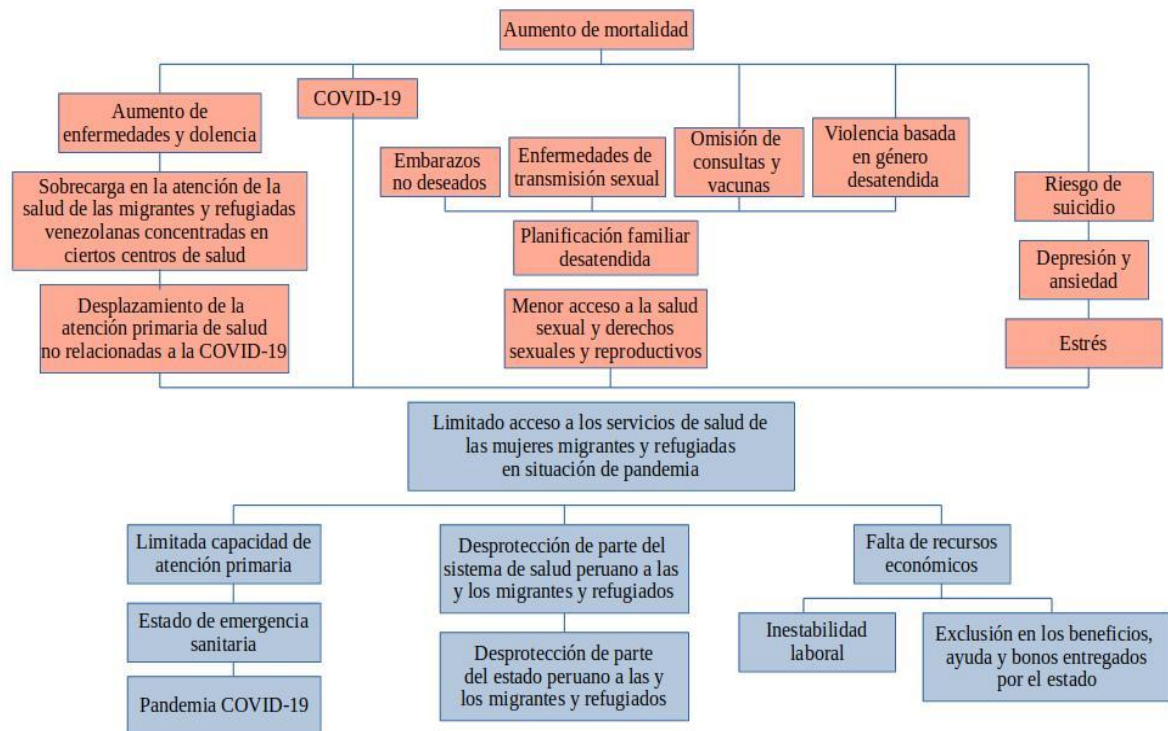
Aumento de mortalidad

Aumento de enfermedades y dolencia

COVID-19

Embarazos no deseados

Enfermedades de transmisión sexual

Omisión de consultas y vacunas

Violencia basada en género desatendida

Riesgo de suicidio

Sobrecarga en la atención de la salud de las migrantes y refugiadas venezolanas concentradas en ciertos centros de salud

Planificación familiar desatendida

Depresión y ansiedad

Desplazamiento de la atención primaria de salud no relacionadas a la COVID-19

Menor acceso a la salud sexual y derechos sexuales y reproductivos

Estrés

Limitado acceso a los servicios de salud de las mujeres migrantes y refugiadas en situación de pandemia

Limitada capacidad de atención primaria

Desprotección de parte del sistema de salud peruano a las y los migrantes y refugiados

Falta de recursos económicos

Estado de emergencia sanitaria

Desprotección de parte del estado peruano a las y los migrantes y refugiados

Inestabilidad laboral

Exclusión en los beneficios, ayuda y bonos entregados por el estado

Pandemia COVID-19